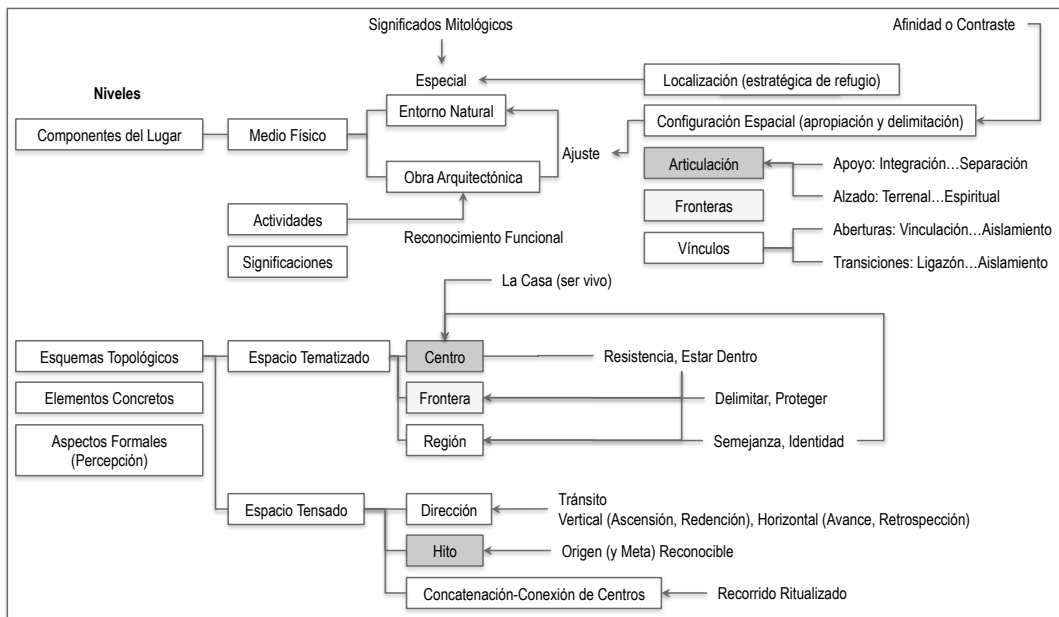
Significados Mitológicos

Afinidad o Contraste

Especial

Localización (estratégica de refugio)

Niveles

Entorno Natural

Componentes del Lugar

Medio Físico

Configuración Espacial (apropiación y delimitación)

Ajuste

Articulación

Apoyo: Integración…Separación

Obra Arquitectónica

Alzado: Terrenal…Espiritual

Actividades

Fronteras

Reconocimiento Funcional

Vínculos

Aberturas: Vinculación…Aislamiento

Significaciones

Transiciones: Ligazón…Aislamiento

La Casa (ser vivo)

Esquemas Topológicos

Espacio Tematizado

Centro

Resistencia, Estar Dentro

Elementos Concretos

Frontera

Delimitar, Proteger

Aspectos Formales (Percepción)

Región

Semejanza, Identidad

Espacio Tensado

Dirección

Tránsito
Vertical (Ascensión, Redención), Horizontal (Avance, Retrospección)

Hito

Origen (y Meta) Reconocible

Concatenación-Conexión de Centros

Recorrido Ritualizado